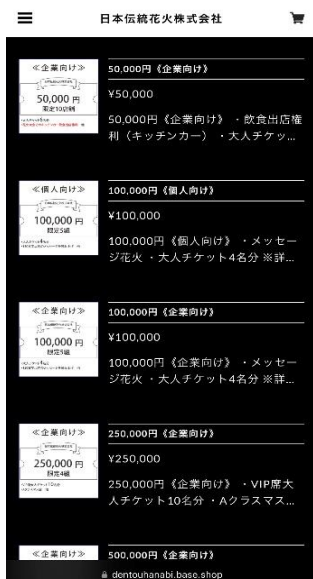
日本伝統花火株式会社

≪企業向け≫
50,000 円
限定10区画

50,000円《企業向け》
¥50,000
50,000円《企業向け》・飲食出店権利（キッチンカー）・大人チケッ...

≪個人向け≫
100,000 円
限定5組

100,000円《個人向け》
¥100,000
100,000円《個人向け》・メッセージ花火・大人チケット4名分 ※詳...

≪企業向け≫
100,000 円
限定5組

100,000円《企業向け》
¥100,000
100,000円《企業向け》・メッセージ花火・大人チケット4名分 ※詳...

≪企業向け≫
250,000 円
限定4組

250,000円《企業向け》
¥250,000
250,000円《企業向け》・VIP席大人チケット10名分・Aクラスマス...

≪企業向け≫

500,000円《企業向け》

dentouhanabi.base.shop